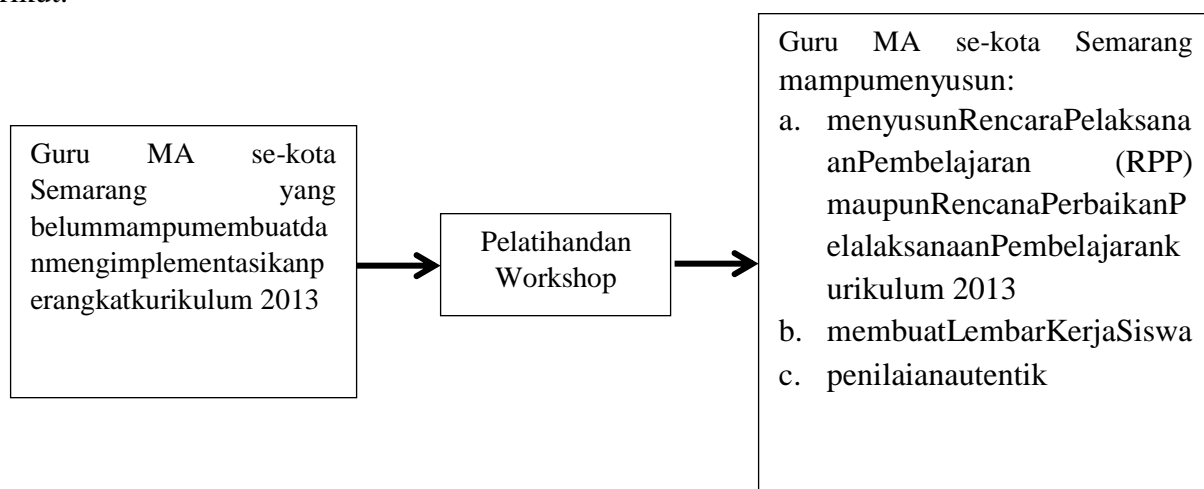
Guru MA se-kota Semarang yang belummampumembuatdanmengimplementasikanperangkatkurikulum 2013

Pelatihandan Workshop

Guru MA se-kota Semarang mampumenyusun:
a. menyusunRencaraPelaksanaanPembelajaran (RPP) maupunRencanaPerbaikanPelalaksanaanPembelajarankurikulum 2013
b. membuatLembarKerjaSiswa
c. penilaianautentik